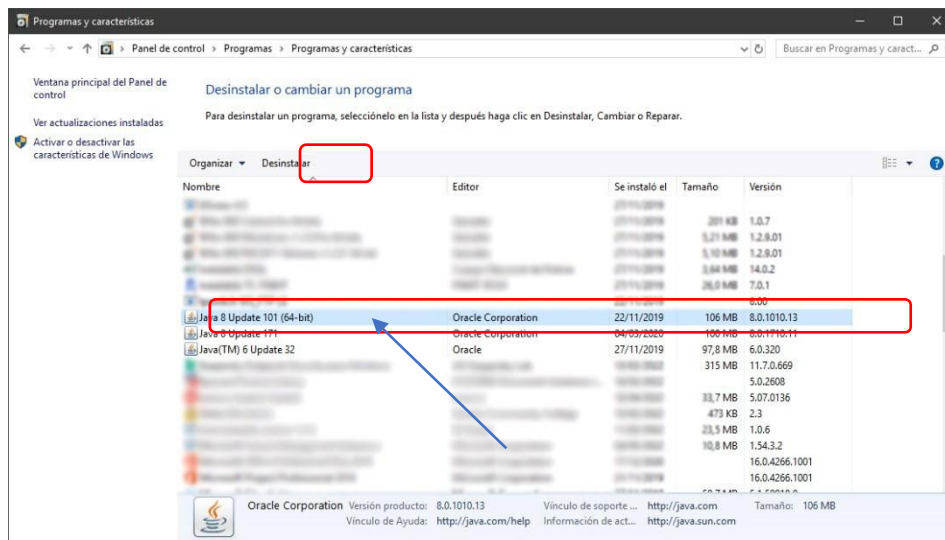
Programas y características

Panel de control > Programas > Programas y características

Buscar en Programas y caract...

Ventana principal del Panel de control

Ver actualizaciones instaladas

Activar o desactivar las características de Windows

Desinstalar o cambiar un programa

Para desinstalar un programa, selecciónelo en la lista y después haga clic en Desinstalar, Cambiar o Reparar.

Organizar ▾ Desinstalar

| Nombre | Editor | Se instaló el | Tamaño | Versión |
|---|---|---|---|---|
| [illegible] | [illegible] | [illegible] | | |
| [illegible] | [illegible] | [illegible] | 201 KB | 1.0.7 |
| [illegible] | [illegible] | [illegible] | 5,21 MB | 1.2.9.01 |
| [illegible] | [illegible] | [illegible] | 5,10 MB | 1.2.9.01 |
| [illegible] | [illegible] | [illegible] | 3,64 MB | 14.0.2 |
| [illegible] | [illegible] | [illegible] | 26,0 MB | 7.0.1 |
| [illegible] | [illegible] | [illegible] | | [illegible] |
| Java 8 Update 101 (64-bit) | Oracle Corporation | 22/11/2019 | 106 MB | 8.0.1010.13 |
| Java 8 Update 171 | Oracle Corporation | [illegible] | 100 MB | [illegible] |
| Java(TM) 6 Update 32 | Oracle | 27/11/2019 | 97,8 MB | 6.0.320 |
| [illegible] | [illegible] | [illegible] | 315 MB | 11.7.0.669 |
| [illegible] | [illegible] | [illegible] | | 5.0.2608 |
| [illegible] | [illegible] | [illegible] | 33,7 MB | 5.07.0136 |
| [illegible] | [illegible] | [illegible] | 473 KB | 2.3 |
| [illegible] | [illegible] | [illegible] | 23,5 MB | 1.0.6 |
| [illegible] | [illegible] | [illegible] | 10,8 MB | 1.54.3.2 |
| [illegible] | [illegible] | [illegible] | | 16.0.4266.1001 |
| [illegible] | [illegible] | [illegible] | | 16.0.4266.1001 |

Oracle Corporation Versión producto: 8.0.1010.13 Vínculo de soporte ... http://java.com Tamaño: 106 MB
Vínculo de Ayuda: http://java.com/help Información de act... http://java.sun.com